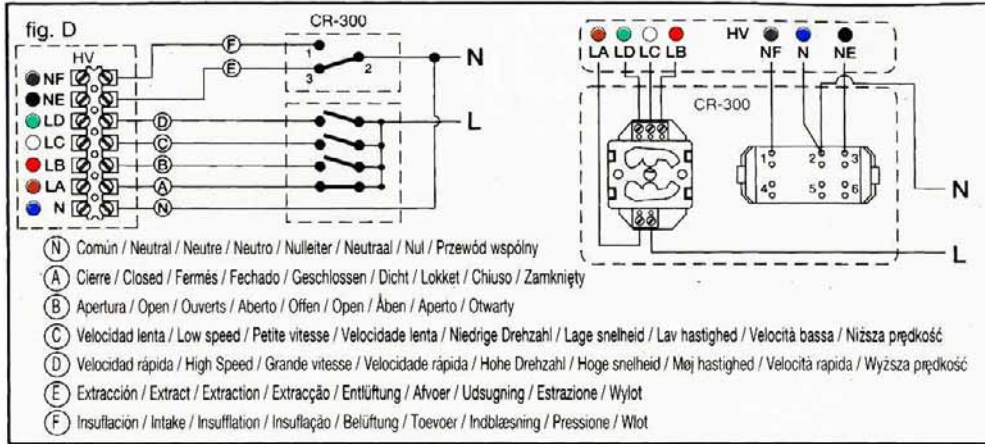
fig. D

HV

NF
NE
LD
LC
LB
LA
N

F
E
D
C
B
A
N

CR-300

1
3
2

N

L

LA LD LC LB HV NF N NE

CR-300

1 2 3
4 5 6

N

L

(N) Común / Neutral / Neutre / Neutro / Nulleiter / Neutraal / Nul / Przewód wspólny

(A) Cierre / Closed / Fermés / Fechado / Geschlossen / Dicht / Lokket / Chiuso / Zamknięty

(B) Apertura / Open / Ouverts / Aberto / Offen / Open / Åben / Aperto / Otwarty

(C) Velocidad lenta / Low speed / Petite vitesse / Velocidade lenta / Niedrige Drehzahl / Lage snelheid / Lav hastighed / Velocità bassa / Niższa prędkość

(D) Velocidad rápida / High Speed / Grande vitesse / Velocidade rápida / Hohe Drehzahl / Hoge snelheid / Møj hastighed / Velocità rapida / Wyższa prędkość

(E) Extracción / Extract / Extraction / Extracção / Entlüftung / Afvoer / Udsugning / Estrazione / Wylot

(F) Insuflación / Intake / Insufflation / Insuflação / Belüftung / Toevoer / Indblæsning / Pressione / Wlot